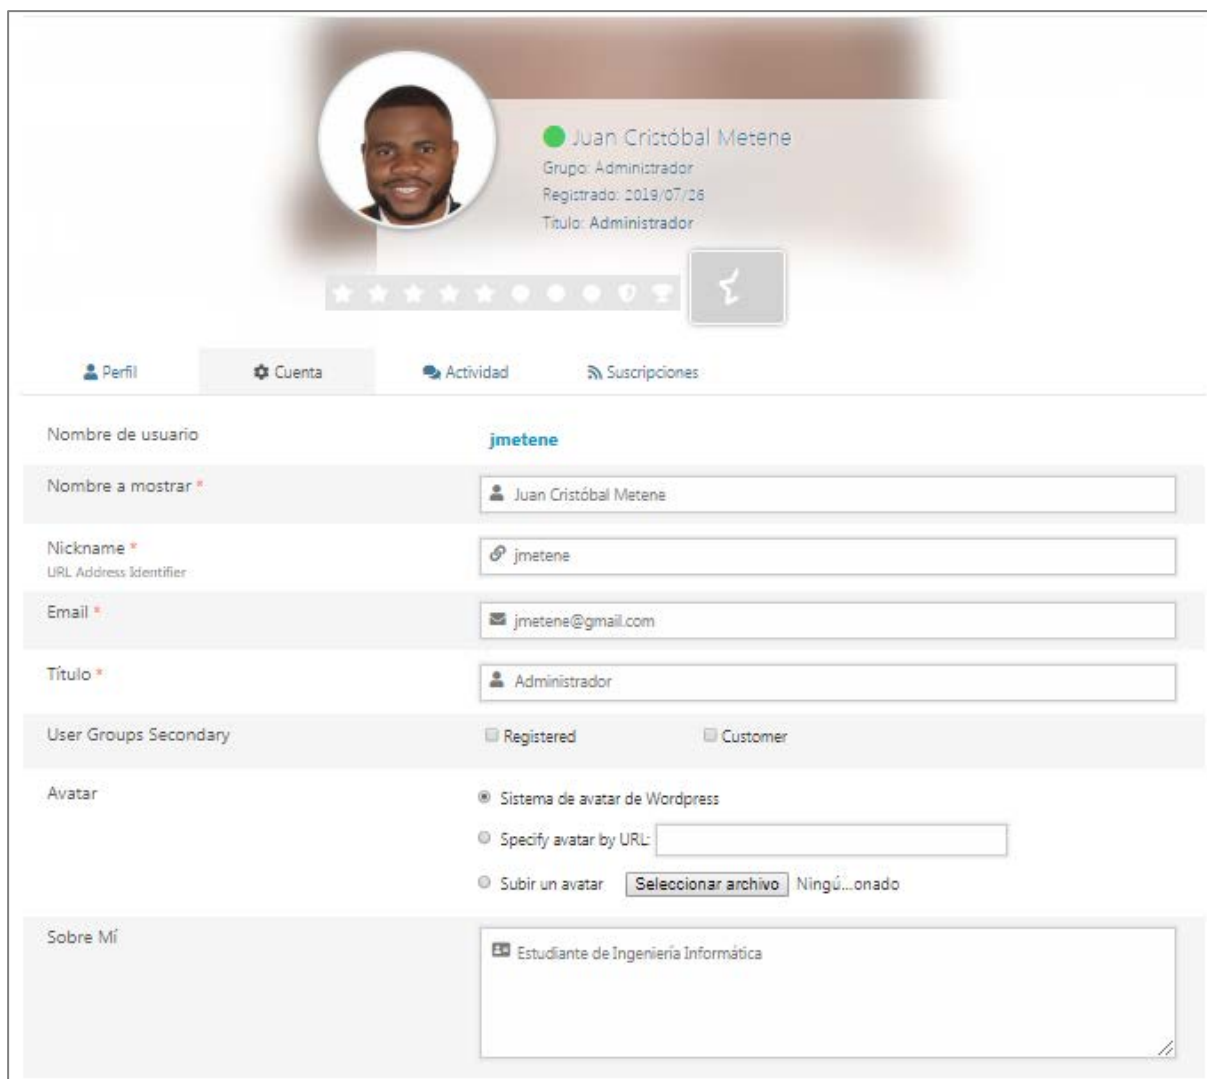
Juan Cristóbal Metene
Grupo: Administrador
Registrado: 2019/07/26
Título: Administrador

Perfil
Cuenta
Actividad
Suscripciones

Nombre de usuario
jmetene

Nombre a mostrar *
Juan Cristóbal Metene

Nickname *
URL Address Identifier
jmetene

Email *
jmetene@gmail.com

Título *
Administrador

User Groups Secondary
Registered
Customer

Avatar
Sistema de avatar de Wordpress
Specify avatar by URL:
Subir un avatar
Seleccionar archivo
Ningú...onado

Sobre Mí
Estudiante de Ingeniería Informática